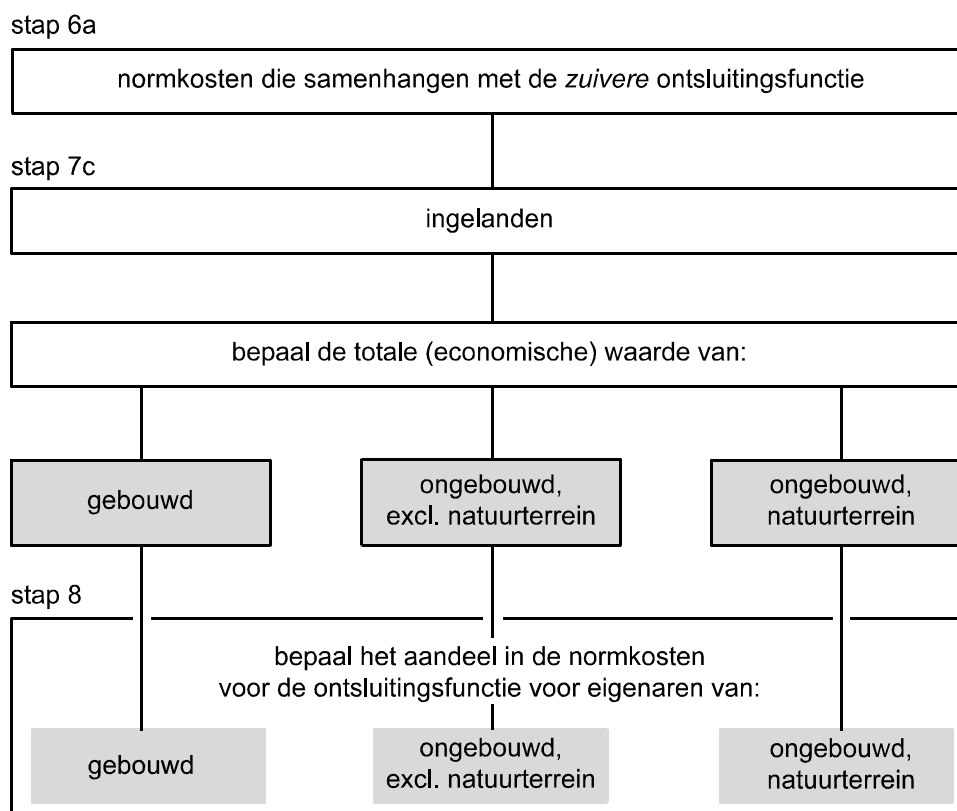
stap 6a

normkosten die samenhangen met de *zuivere* ontsluitingsfunctie

stap 7c

ingelanden

bepaal de totale (economische) waarde van:

gebouwd

ongebouwd, excl. natuurterrein

ongebouwd, natuurterrein

stap 8

bepaal het aandeel in de normkosten voor de ontsluitingsfunctie voor eigenaren van:

gebouwd

ongebouwd, excl. natuurterrein

ongebouwd, natuurterrein